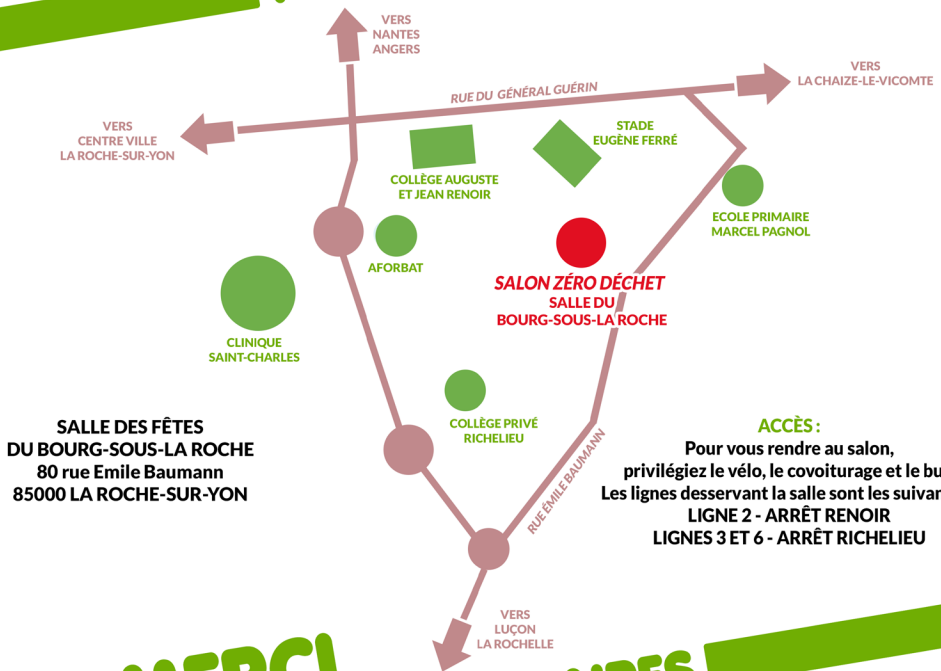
VERS
NANTES
ANGERS

VERS
LA CHAIZE-LE-VICOMTE

RUE DU GÉNÉRAL GUÉRIN

VERS
CENTRE VILLE
LA ROCHE-SUR-YON

STADE
EUGÈNE FERRÉ

COLLÈGE AUGUSTE
ET JEAN RENOIR

ECOLE PRIMAIRE
MARCEL PAGNOL

AFORBAT

SALON ZÉRO DÉCHET
SALLE DU
BOURG-SOUS-LA ROCHE

CLINIQUE
SAINT-CHARLES

COLLÈGE PRIVÉ
RICHELIEU

RUE ÉMILE BAUMANN

SALLE DES FÊTES
DU BOURG-SOUS-LA ROCHE
80 rue Emile Baumann
85000 LA ROCHE-SUR-YON

ACCÈS :
Pour vous rendre au salon,
privilégiez le vélo, le covoiturage et le bu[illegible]
Les lignes desservant la salle sont les suivan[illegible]
LIGNE 2 - ARRÊT RENOIR
LIGNES 3 ET 6 - ARRÊT RICHELIEU

VERS
LUÇON
LA ROCHELLE